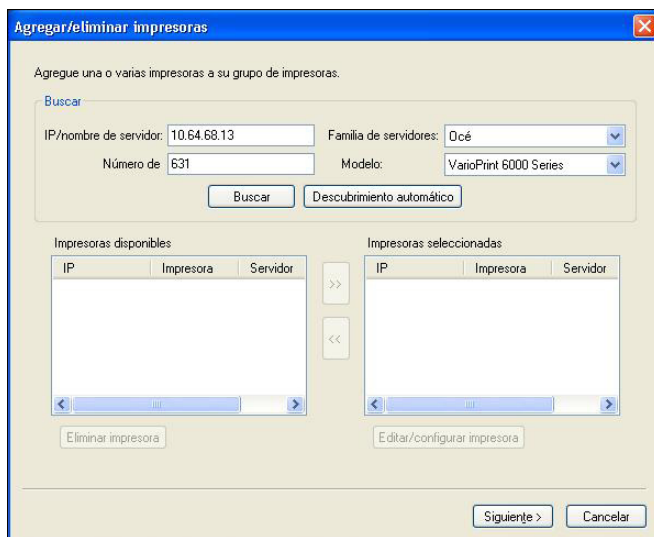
Agregar/eliminar impresoras

Agregue una o varias impresoras a su grupo de impresoras.

Buscar

IP/nombre de servidor: 10.64.68.13

Familia de servidores: Océ

Número de 631

Modelo: VarioPrint 6000 Series

Buscar

Descubrimiento automático

Impresoras disponibles

| IP | Impresora | Servidor |
|---|---|---|

>>

<<

Impresoras seleccionadas

| IP | Impresora | Servidor |
|---|---|---|

Eliminar impresora

Editar/configurar impresora

Siguiente >

Cancelar